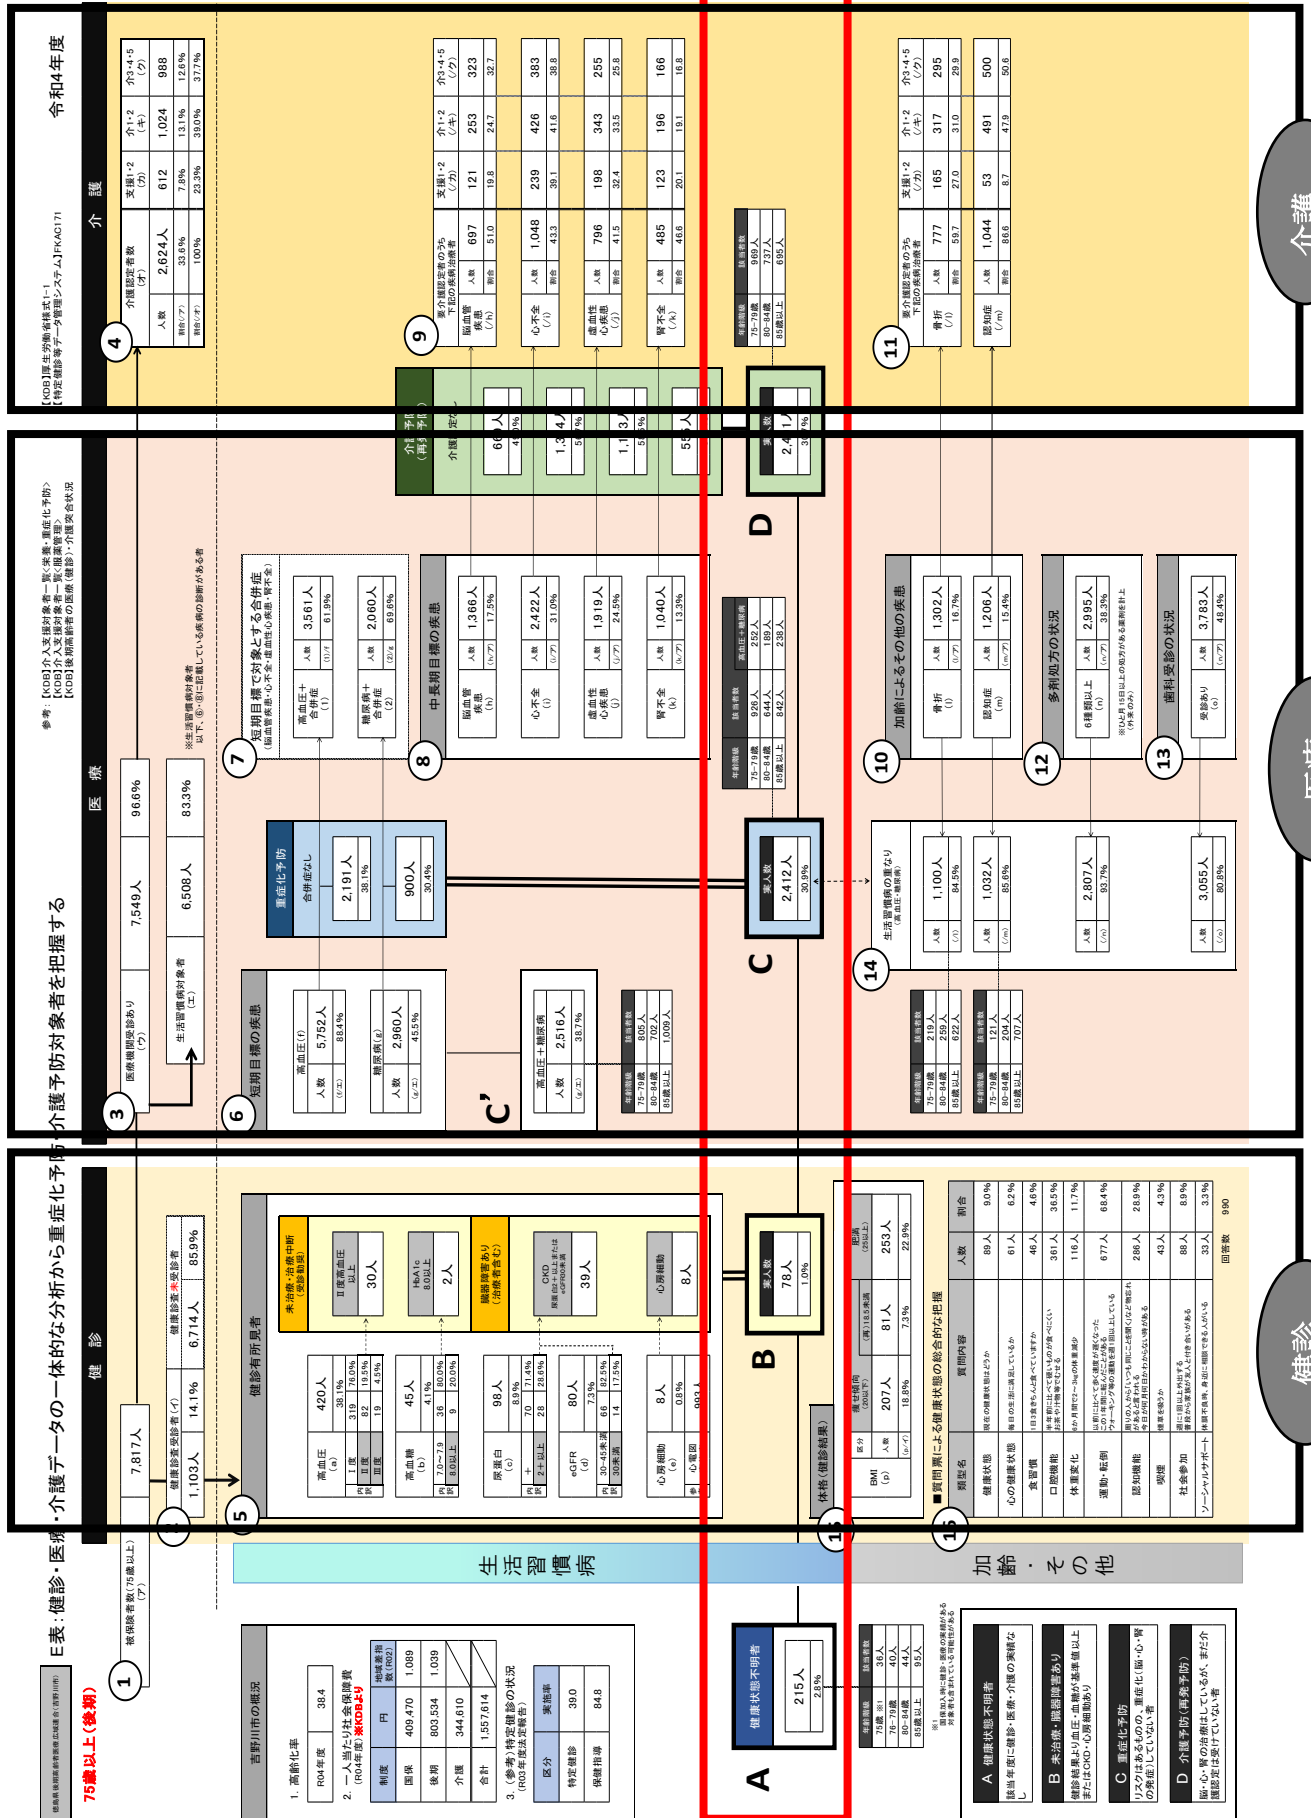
75歳以上（後期）
E表：健診・医療・介護データの一体的な分析から重症化予防・介護予防対象者を把握する
令和4年度

健診
医療
介護
生活習慣病
加齢・その他

【KDB】厚生労働省様式1-1
【特定健診等データ管理システム】FKAC171
参考：【KDB】介入支援対象者一覧（栄養・重症化予防）
【KDB】介入支援対象者一覧（服薬管理）
【KDB】後期高齢者の医療（健診）・介護突合状況

吉野川市の概況
1. 高齢化率
| R04年度 | 38.4 |
|---|---|

2. 一人当たり社会保障費（R04年度）※KDBより
| 制度 | 円 | 地域差指数（R02） |
|---|---|---|
| 国保 | 409,470 | 1.089 |
| 後期 | 803,534 | 1.039 |
| 介護 | 344,610 | |
| 合計 | 1,557,614 | |

3.（参考）特定健診の状況（R03年度法定報告）
| 区分 | 実施率 |
|---|---|
| 特定健診 | 39.0 |
| 保健指導 | 84.8 |

① 被保険者数（75歳以上）（ア） 7,817人
② 健康診査受診者（イ） 1,103人 14.1% ／ 健康診査未受診者 6,714人 85.9%
③ 医療機関受診あり（ウ） 7,549人 96.6% ／ 生活習慣病対象者（エ） 6,508人 83.3%
④ 介護認定者数（オ）
| | 人数 | 2,624人 | 支援1・2（カ） 612 | 介1・2（キ） 1,024 | 介3・4・5（ク） 988 |
|---|---|---|---|---|---|
| 割合(/ア) | | 33.6% | 7.8% | 13.1% | 12.6% |
| 割合(/オ) | | 100% | 23.3% | 39.0% | 37.7% |

⑤ 健診有所見者
高血圧（a） 420人 38.1%
内訳 Ⅰ度 319 76.0%／Ⅱ度 82 19.5%／Ⅲ度 19 4.5%
高血糖（b） 45人 4.1%
内訳 7.0～7.9 36 80.0%／8.0以上 9 20.0%
尿蛋白（c） 98人 8.9%
内訳 + 70 71.4%／2+以上 28 28.6%
eGFR（d） 80人 7.3%
内訳 30-45未満 66 82.5%／30未満 14 17.5%
心房細動（e） 8人 0.8%
参 心電図 993
未治療・治療中断（受診勧奨）
Ⅱ度高血圧以上 30人
HbA1c 8.0以上 2人
臓器障害あり（治療者含む）
CKD 尿蛋白2+以上または eGFR30未満 39人
心房細動 8人

B 実人数 78人 1.0%

⑥ 短期目標の疾患
高血圧（f） 人数 5,752人 (f/エ) 88.4%
糖尿病（g） 人数 2,960人 (g/エ) 45.5%
C' 高血圧＋糖尿病 人数 2,516人 (/エ) 38.7%
| 年齢階級 | 該当者数 |
|---|---|
| 75-79歳 | 805人 |
| 80-84歳 | 702人 |
| 85歳以上 | 1,009人 |

重症化予防
合併症なし 2,191人 38.1% ／ 900人 30.4%

⑦ 短期目標で対象とする合併症（脳血管疾患・心不全・虚血性心疾患・腎不全）
高血圧＋合併症（1） 人数 3,561人 (1)/f 61.9%
糖尿病＋合併症（2） 人数 2,060人 (2)/g 69.6%
※生活習慣病対象者以下、⑥・⑧に記載している疾病の診断がある者

⑧ 中長期目標の疾患
脳血管疾患（h） 人数 1,366人 (h/ア) 17.5%
心不全（i） 人数 2,422人 (i/ア) 31.0%
虚血性心疾患（j） 人数 1,919人 (j/ア) 24.5%
腎不全（k） 人数 1,040人 (k/ア) 13.3%
| 年齢階級 | 該当者数 | 高血圧＋糖尿病 |
|---|---|---|
| 75-79歳 | 926人 | 252人 |
| 80-84歳 | 644人 | 189人 |
| 85歳以上 | 842人 | 238人 |

C 実人数 2,412人 30.9%

介護予防（再発予防）
66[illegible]人 4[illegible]0%／1,3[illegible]人 5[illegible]%／1,1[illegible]3人 5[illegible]%／55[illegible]人
D 実人数 2,4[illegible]1人 30.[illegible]%
| 年齢階級 | 該当者数 |
|---|---|
| 75-79歳 | 969人 |
| 80-84歳 | 737人 |
| 85歳以上 | 695人 |

⑨ 要介護認定者のうち下記の疾病治療者
| | | | 支援1・2（カ） | 介1・2（キ） | 介3・4・5（ク） |
|---|---|---|---|---|---|
| 脳血管疾患（/h） 人数 | 697 | | 121 | 253 | 323 |
| 割合 | 51.0 | | 19.8 | 24.7 | 32.7 |
| 心不全（/i） 人数 | 1,048 | | 239 | 426 | 383 |
| 割合 | 43.3 | | 39.1 | 41.6 | 38.8 |
| 虚血性心疾患（/j） 人数 | 796 | | 198 | 343 | 255 |
| 割合 | 41.5 | | 32.4 | 33.5 | 25.8 |
| 腎不全（/k） 人数 | 485 | | 123 | 196 | 166 |
| 割合 | 46.6 | | 20.1 | 19.1 | 16.8 |

⑩ 加齢によるその他の疾患
骨折（l） 人数 1,302人 (l/ア) 16.7%
認知症（m） 人数 1,206人 (m/ア) 15.4%

⑪ 要介護認定者のうち下記の疾病治療者
| | | | 支援1・2（カ） | 介1・2（キ） | 介3・4・5（ク） |
|---|---|---|---|---|---|
| 骨折（/l） 人数 | 777 | | 165 | 317 | 295 |
| 割合 | 59.7 | | 27.0 | 31.0 | 29.9 |
| 認知症（/m） 人数 | 1,044 | | 53 | 491 | 500 |
| 割合 | 86.6 | | 8.7 | 47.9 | 50.6 |

⑫ 多剤処方の状況
6種類以上（n） 人数 2,995人 (n/ア) 38.3%
※同一月内に15日以上の処方がある薬剤を計上（外来のみ）

⑬ 歯科受診の状況
受診あり（o） 人数 3,783人 (o/ア) 48.4%

⑭ 生活習慣病の重なり（高血圧・糖尿病）
人数 (/l) 1,100人 84.5%
人数 (/m) 1,032人 85.6%
人数 (/n) 2,807人 93.7%
人数 (/o) 3,055人 80.8%
| 年齢階級 | 該当者数 |
|---|---|
| 75-79歳 | 219人 |
| 80-84歳 | 259人 |
| 85歳以上 | 622人 |
| 年齢階級 | 該当者数 |
|---|---|
| 75-79歳 | 121人 |
| 80-84歳 | 204人 |
| 85歳以上 | 707人 |

体格（健診結果）
| BMI（p） | 区分 | 低栄養傾向（20以下） | （再）18.5未満 | 肥満（25以上） |
|---|---|---|---|---|
| | 人数 | 207人 | 81人 | 253人 |
| | (p/イ) | 18.8% | 7.3% | 22.9% |

⑮ ■質問票による健康状態の総合的な把握
| 類型名 | 質問内容 | 人数 | 割合 |
|---|---|---|---|
| 健康状態 | 現在の健康状態はどうか | 89人 | 9.0% |
| 心の健康状態 | 毎日の生活に満足しているか | 61人 | 6.2% |
| 食習慣 | 1日3食きちんと食べていますか | 46人 | 4.6% |
| 口腔機能 | 半年前に比べて硬いものが食べにくい お茶や汁物等でむせる | 361人 | 36.5% |
| 体重変化 | 6カ月間で2～3kg以上の体重減少 | 116人 | 11.7% |
| 運動・転倒 | 以前に比べて歩く速度が遅くなった この1年間に転んだことがある ウォーキング等の運動を週に1回以上している | 677人 | 68.4% |
| 認知機能 | 周りの人から「いつも同じことを聞く」などの物忘れがあると言われる 今日が何月何日かわからない時がある | 286人 | 28.9% |
| 喫煙 | 煙草を吸うか | 43人 | 4.3% |
| 社会参加 | 週に1回以上は外出する ふだんから家族や友人と付き合いがある | 88人 | 8.9% |
| ソーシャルサポート | 体調が悪い時、身近に相談できる人がいる | 33人 | 3.3% |
回答数 990

A 健康状態不明者 215人 2.8%
| 年齢階級 | 該当者数 |
|---|---|
| 75歳 ※1 | 36人 |
| 76-79歳 | 40人 |
| 80-84歳 | 44人 |
| 85歳以上 | 95人 |
※1 国保加入時に健診・医療の実績がある対象者も含まれている可能性がある

A 健康状態不明者
該当年度に健診・医療・介護の実績なし
B 未治療・臓器障害あり
健診結果より血圧・血糖が基準値以上またはCKD・心房細動あり
C 重症化予防
リスクはあるものの、重症化（脳・心・腎の発症）していない者
D 介護予防（再発予防）
脳・心・腎の治療をしているが、まだ介護認定を受けていない者

徳島県後期高齢者医療広域連合（吉野川市）